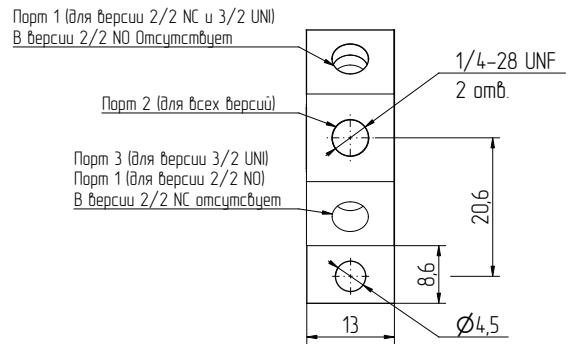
Порт 1 (для версии 2/2 NC и 3/2 UNI)
В версии 2/2 NO Отсутствует

1/4-28 UNF
2 отв.

Порт 2 (для всех версий)

Порт 3 (для версии 3/2 UNI)
Порт 1 (для версии 2/2 NO)
В версии 2/2 NC отсутствует

20,6

8,6

13

$\varnothing$4,5